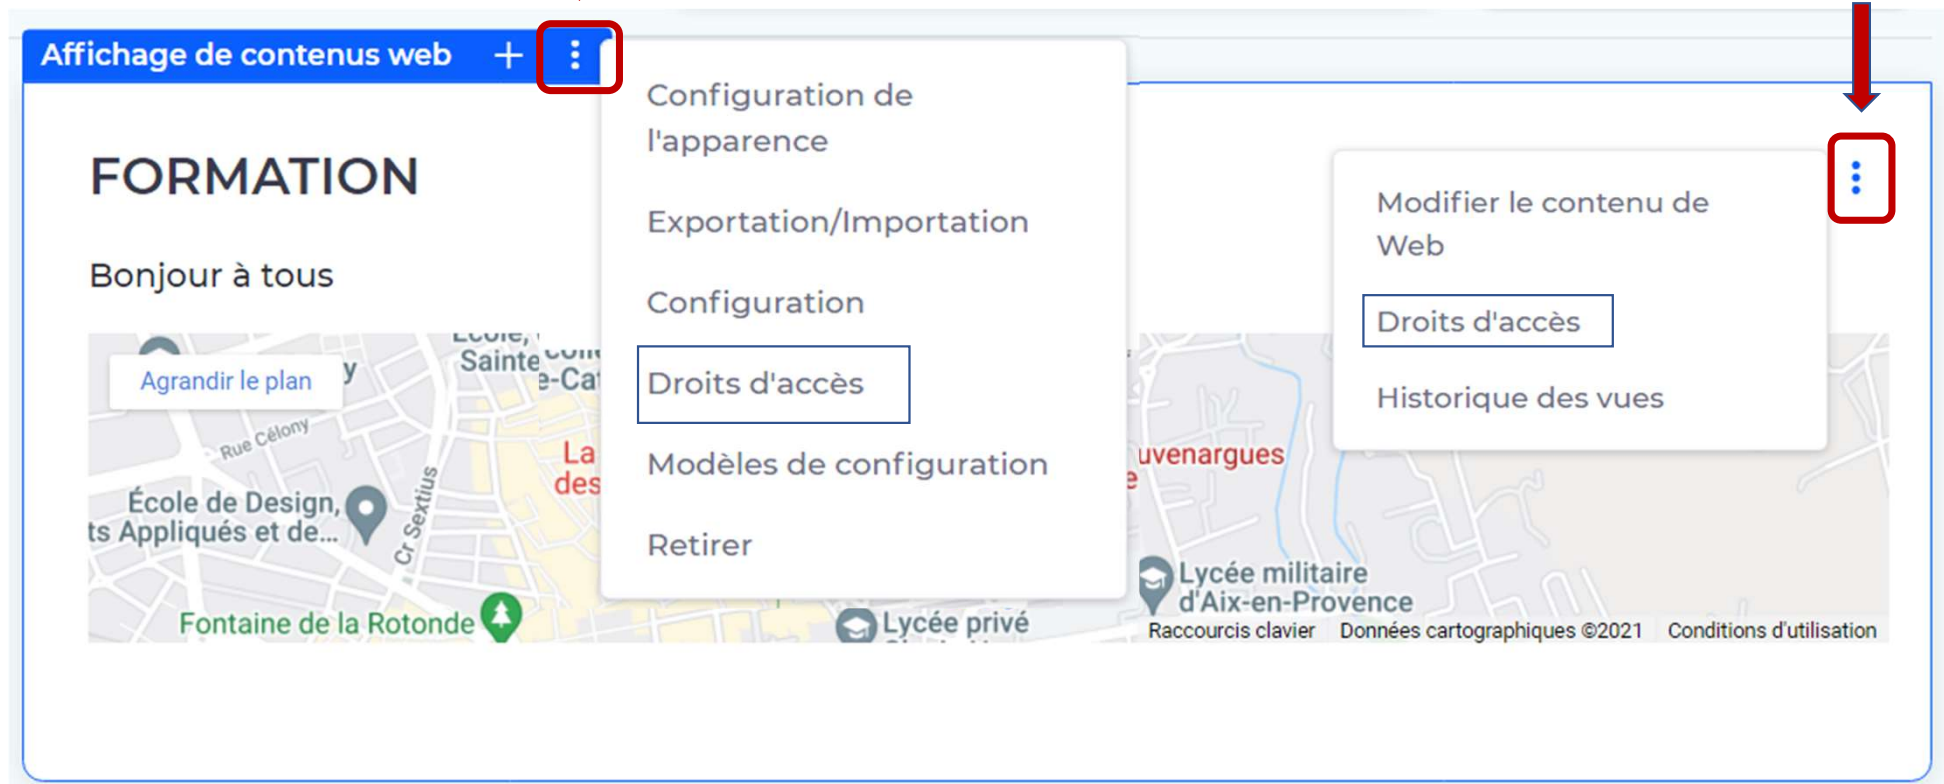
Affichage de contenus web +

FORMATION

Bonjour à tous

Agrandir le plan

Sainte

-Ca

La
des

Rue Célony

École de Design,
ts Appliqués et de...

Cr Sextius

Fontaine de la Rotonde

Lycée privé

Configuration de l'apparence

Exportation/Importation

Configuration

Droits d'accès

Modèles de configuration

Retirer

uvenargues

Lycée militaire
d'Aix-en-Provence

Raccourcis clavier Données cartographiques ©2021 Conditions d'utilisation

Modifier le contenu de Web

Droits d'accès

Historique des vues